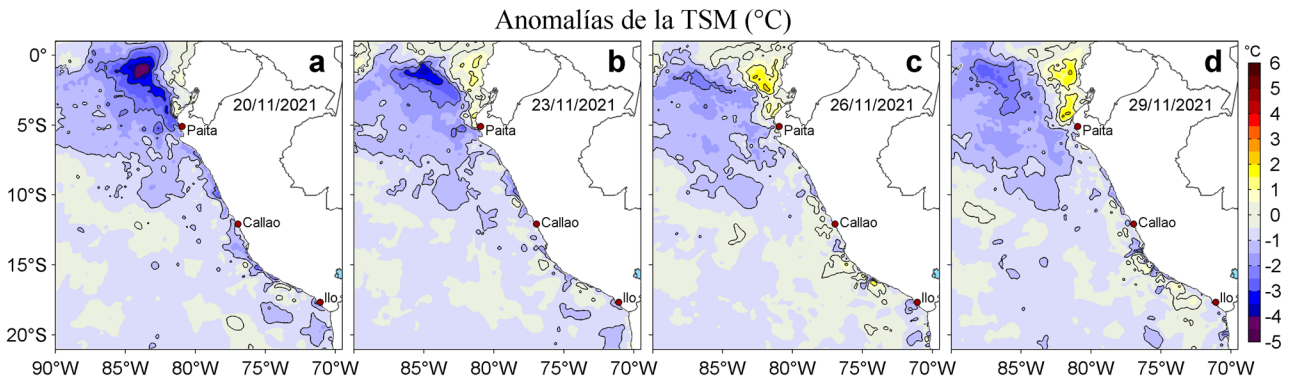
Anomalías de la TSM (°C)

a
20/11/2021
Paita
Callao
Ilo

b
23/11/2021
Paita
Callao
Ilo

c
26/11/2021
Paita
Callao
Ilo

d
29/11/2021
Paita
Callao
Ilo

0°
5°S
10°S
15°S
20°S

90°W 85°W 80°W 75°W 70°W
85°W 80°W 75°W 70°W
85°W 80°W 75°W 70°W
85°W 80°W 75°W 70°W

°C
6
5
4
3
2
1
0
-1
-2
-3
-4
-5